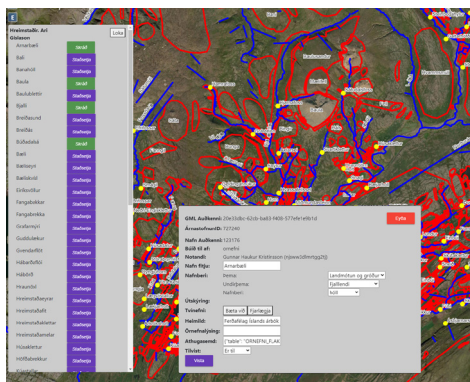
Hreinsstaðir: Ari Gíslason
Loka
Arnarbarð
Skráð
Bali
Staðsetja
Barðahóll
Staðsetja
Bauta
Skráð
Baulubklettir
Staðsetja
Bjalli
Skráð
Breiðasund
Staðsetja
Brattás
Staðsetja
Búðardalur
Skráð
Barði
Staðsetja
Bæjarsyn
Staðsetja
Bæjarlækur
Staðsetja
Dirkvaðlar
Staðsetja
Fangabekkur
Staðsetja
Fangabrekka
Staðsetja
Grafarnýri
Staðsetja
Guddulækur
Staðsetja
Guvndarflöt
Staðsetja
Hábarðsflöt
Staðsetja
Hábörð
Staðsetja
Hnausholl
Staðsetja
Hreinsstaðamýrar
Staðsetja
Hreinsstaðafit
Staðsetja
Hreinsstaðaklettar
Staðsetja
Hreinsstaðamelar
Staðsetja
Húsaklettur
Staðsetja
Hólfabrekkur
Staðsetja
GML Auðkenni: 20e33dbc-62cb-ba63-f468-577efe1e861d
Eyða
ÖrnefnaýrnsID: 727240
Nafn Auðkenni: 123176
Búið til af: ornefni
Notandi: Gunnar Haukur Kristinsson (njasw/zdhmtgg2tj)
Nafn fítju: Arnarbarð
Nafnberi: Bæna
Landmótun og gróður
Undirþema: Fjallendi
Nafnberi: Holl
Útskýring:
Tvínefni: Bæta við Fjarlægja
Heimild: Fornaðilag íslands árbók
Örnefnalýsing:
Athugasemd: {"table": "ORNEFNI_FLAK
Tilvist: Er til
Vista